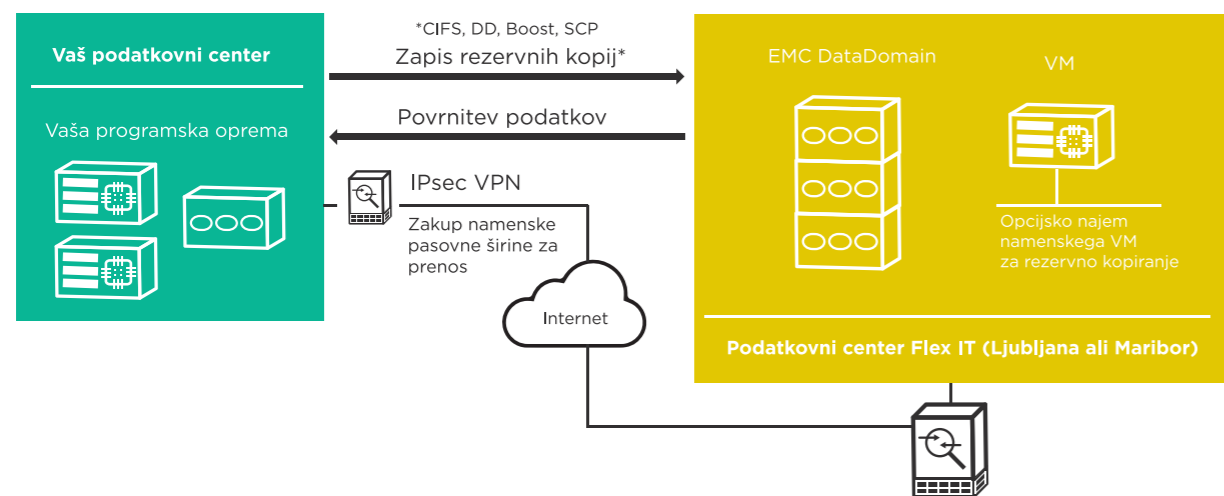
Vaš podatkovni center

Vaša programska oprema

*CIFS, DD, Boost, SCP

Zapis rezervnih kopij*

Povrnitev podatkov

IPsec VPN

Zakup namenske pasovne širine za prenos

Internet

EMC DataDomain

VM

Opcijsko najem namenskega VM za rezervno kopiranje

Podatkovni center Flex IT (Ljubljana ali Maribor)